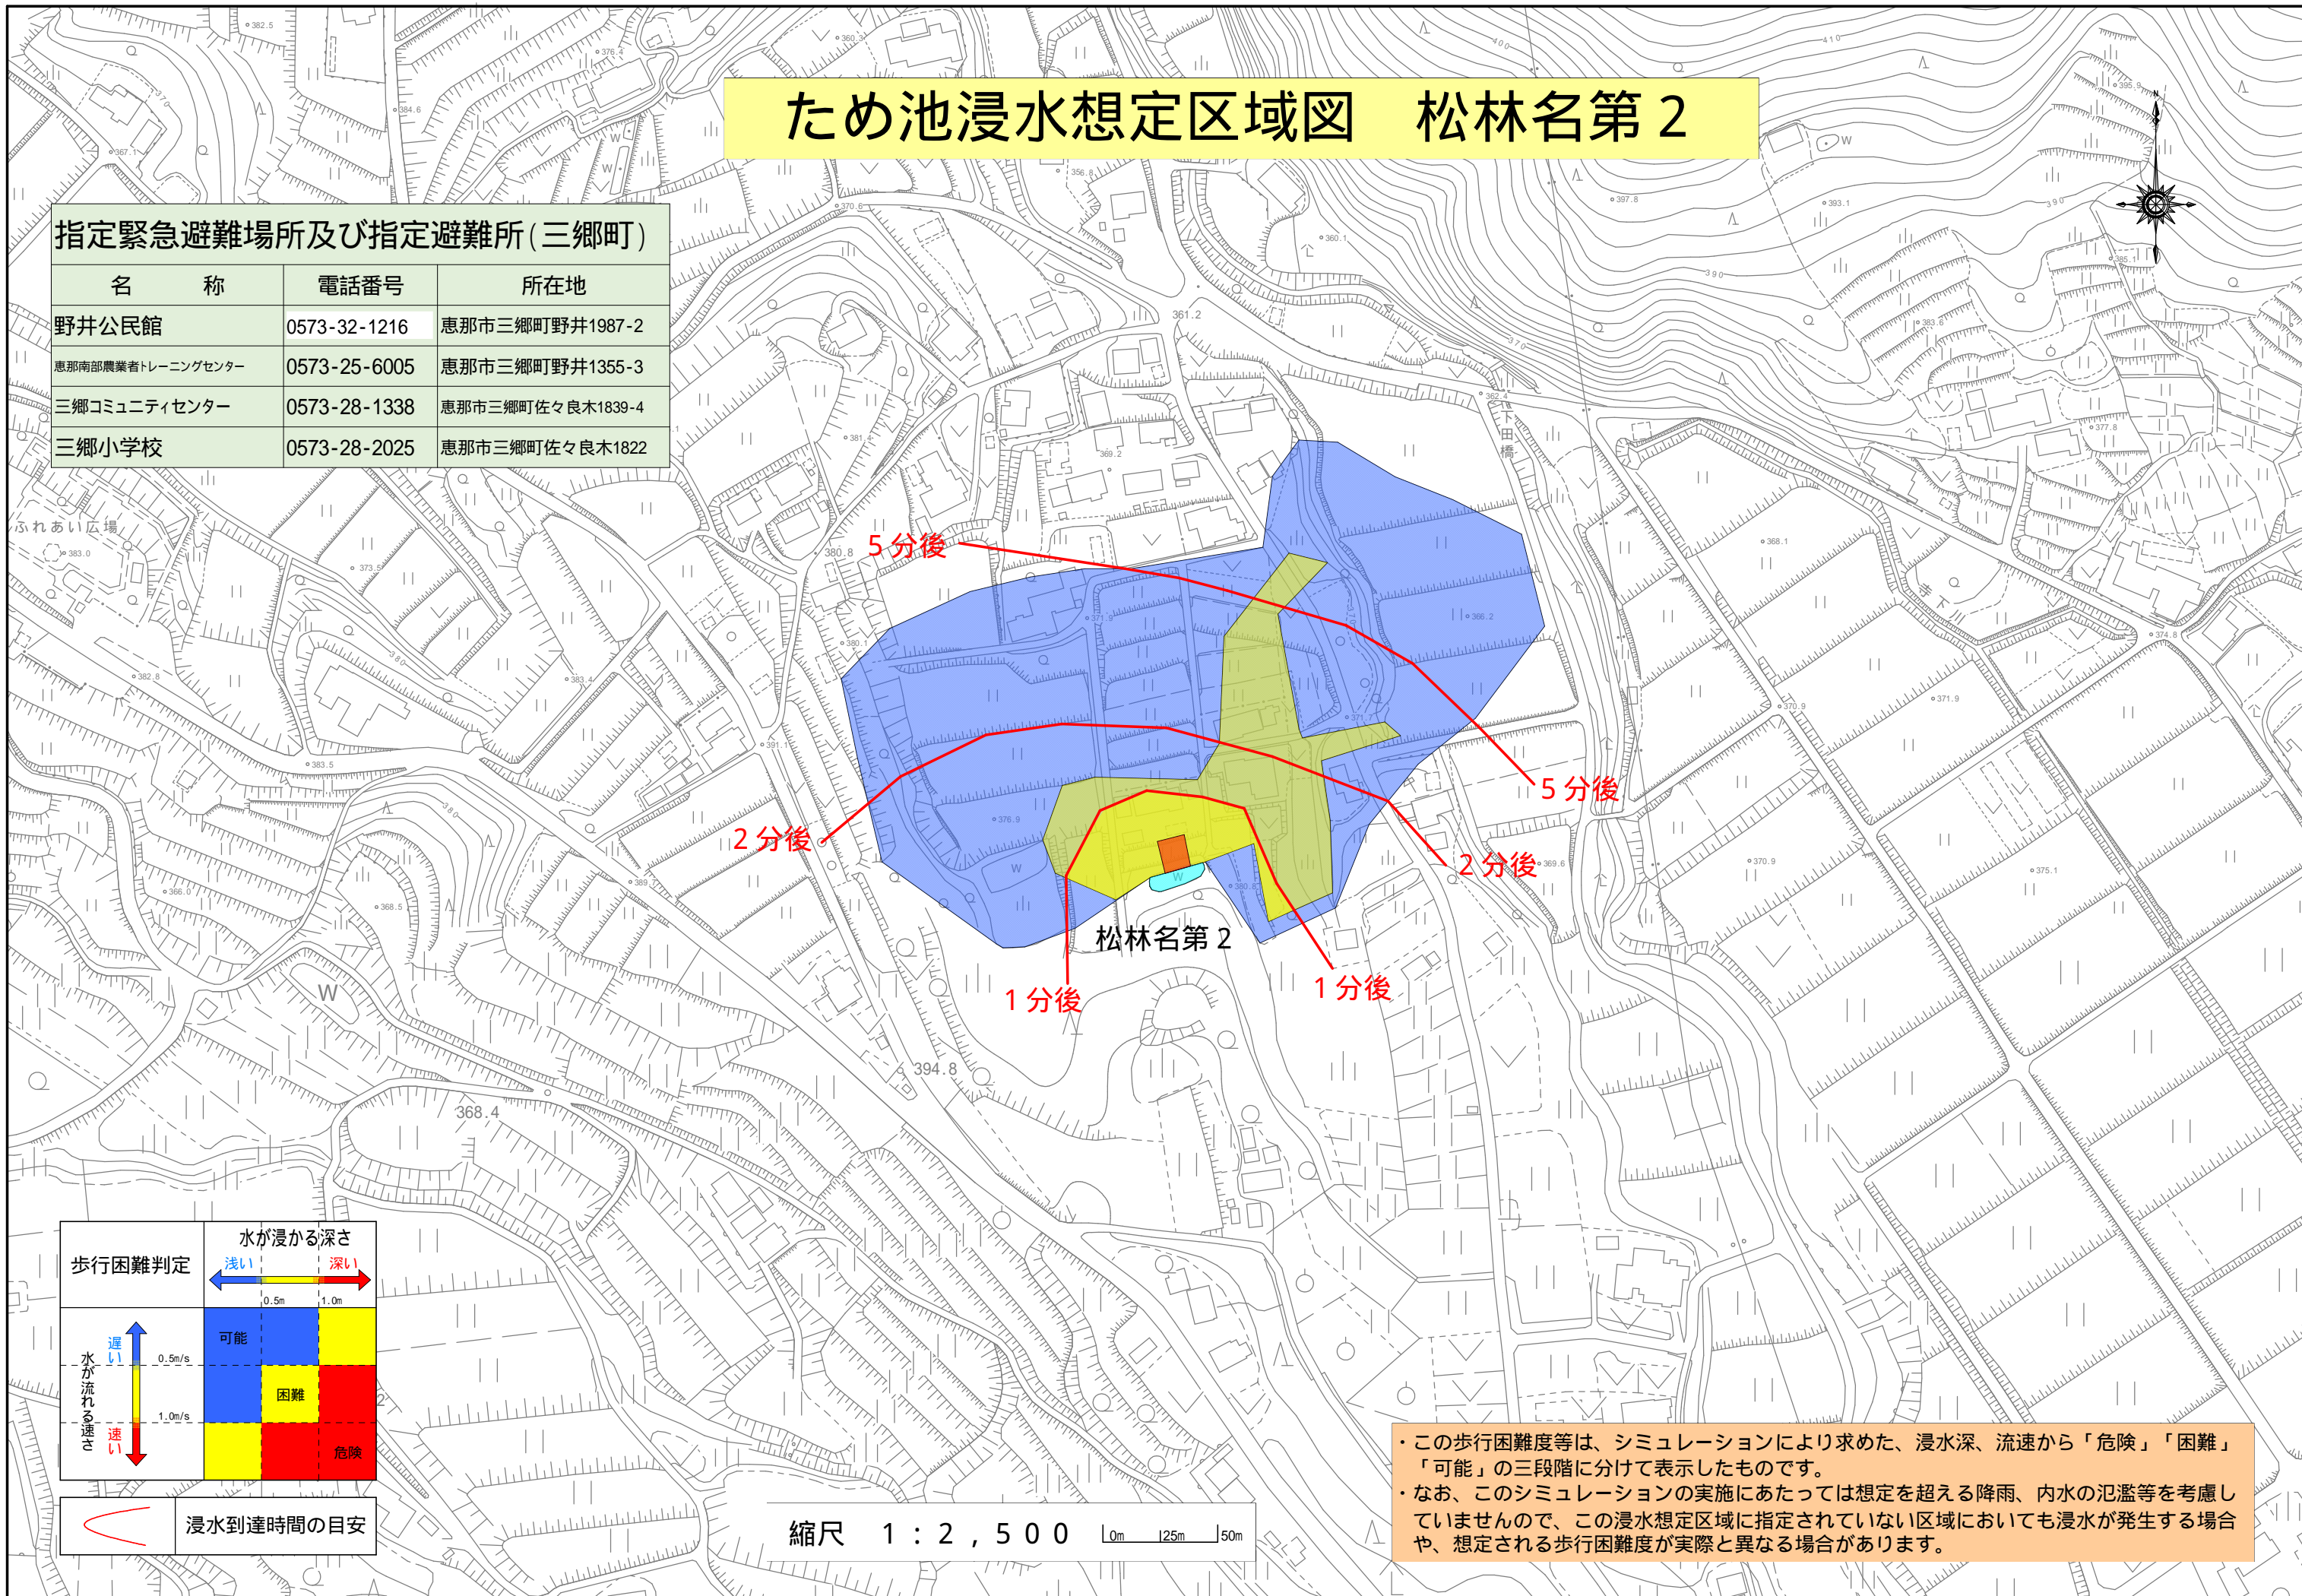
ため池浸水想定区域図　松林名第２

指定緊急避難場所及び指定避難所（三郷町）

| 名　　称 | 電話番号 | 所在地 |
|---|---|---|
| 野井公民館 | 0573-32-1216 | 恵那市三郷町野井1987-2 |
| 恵那南部農業者トレーニングセンター | 0573-25-6005 | 恵那市三郷町野井1355-3 |
| 三郷コミュニティセンター | 0573-28-1338 | 恵那市三郷町佐々良木1839-4 |
| 三郷小学校 | 0573-28-2025 | 恵那市三郷町佐々良木1822 |

ふれあい広場

5分後
5分後
2分後
2分後
1分後
1分後
松林名第２

394.8
368.4
361.2
380.8

歩行困難判定
水が浸かる深さ
浅い
深い
0.5m
1.0m
遅い
水が流れる速さ
速い
0.5m/s
1.0m/s
可能
困難
危険

浸水到達時間の目安

縮尺　１：２，５００
0m　25m　50m

・この歩行困難度等は、シミュレーションにより求めた、浸水深、流速から「危険」「困難」「可能」の三段階に分けて表示したものです。
・なお、このシミュレーションの実施にあたっては想定を超える降雨、内水の氾濫等を考慮していませんので、この浸水想定区域に指定されていない区域においても浸水が発生する場合や、想定される歩行困難度が実際と異なる場合があります。